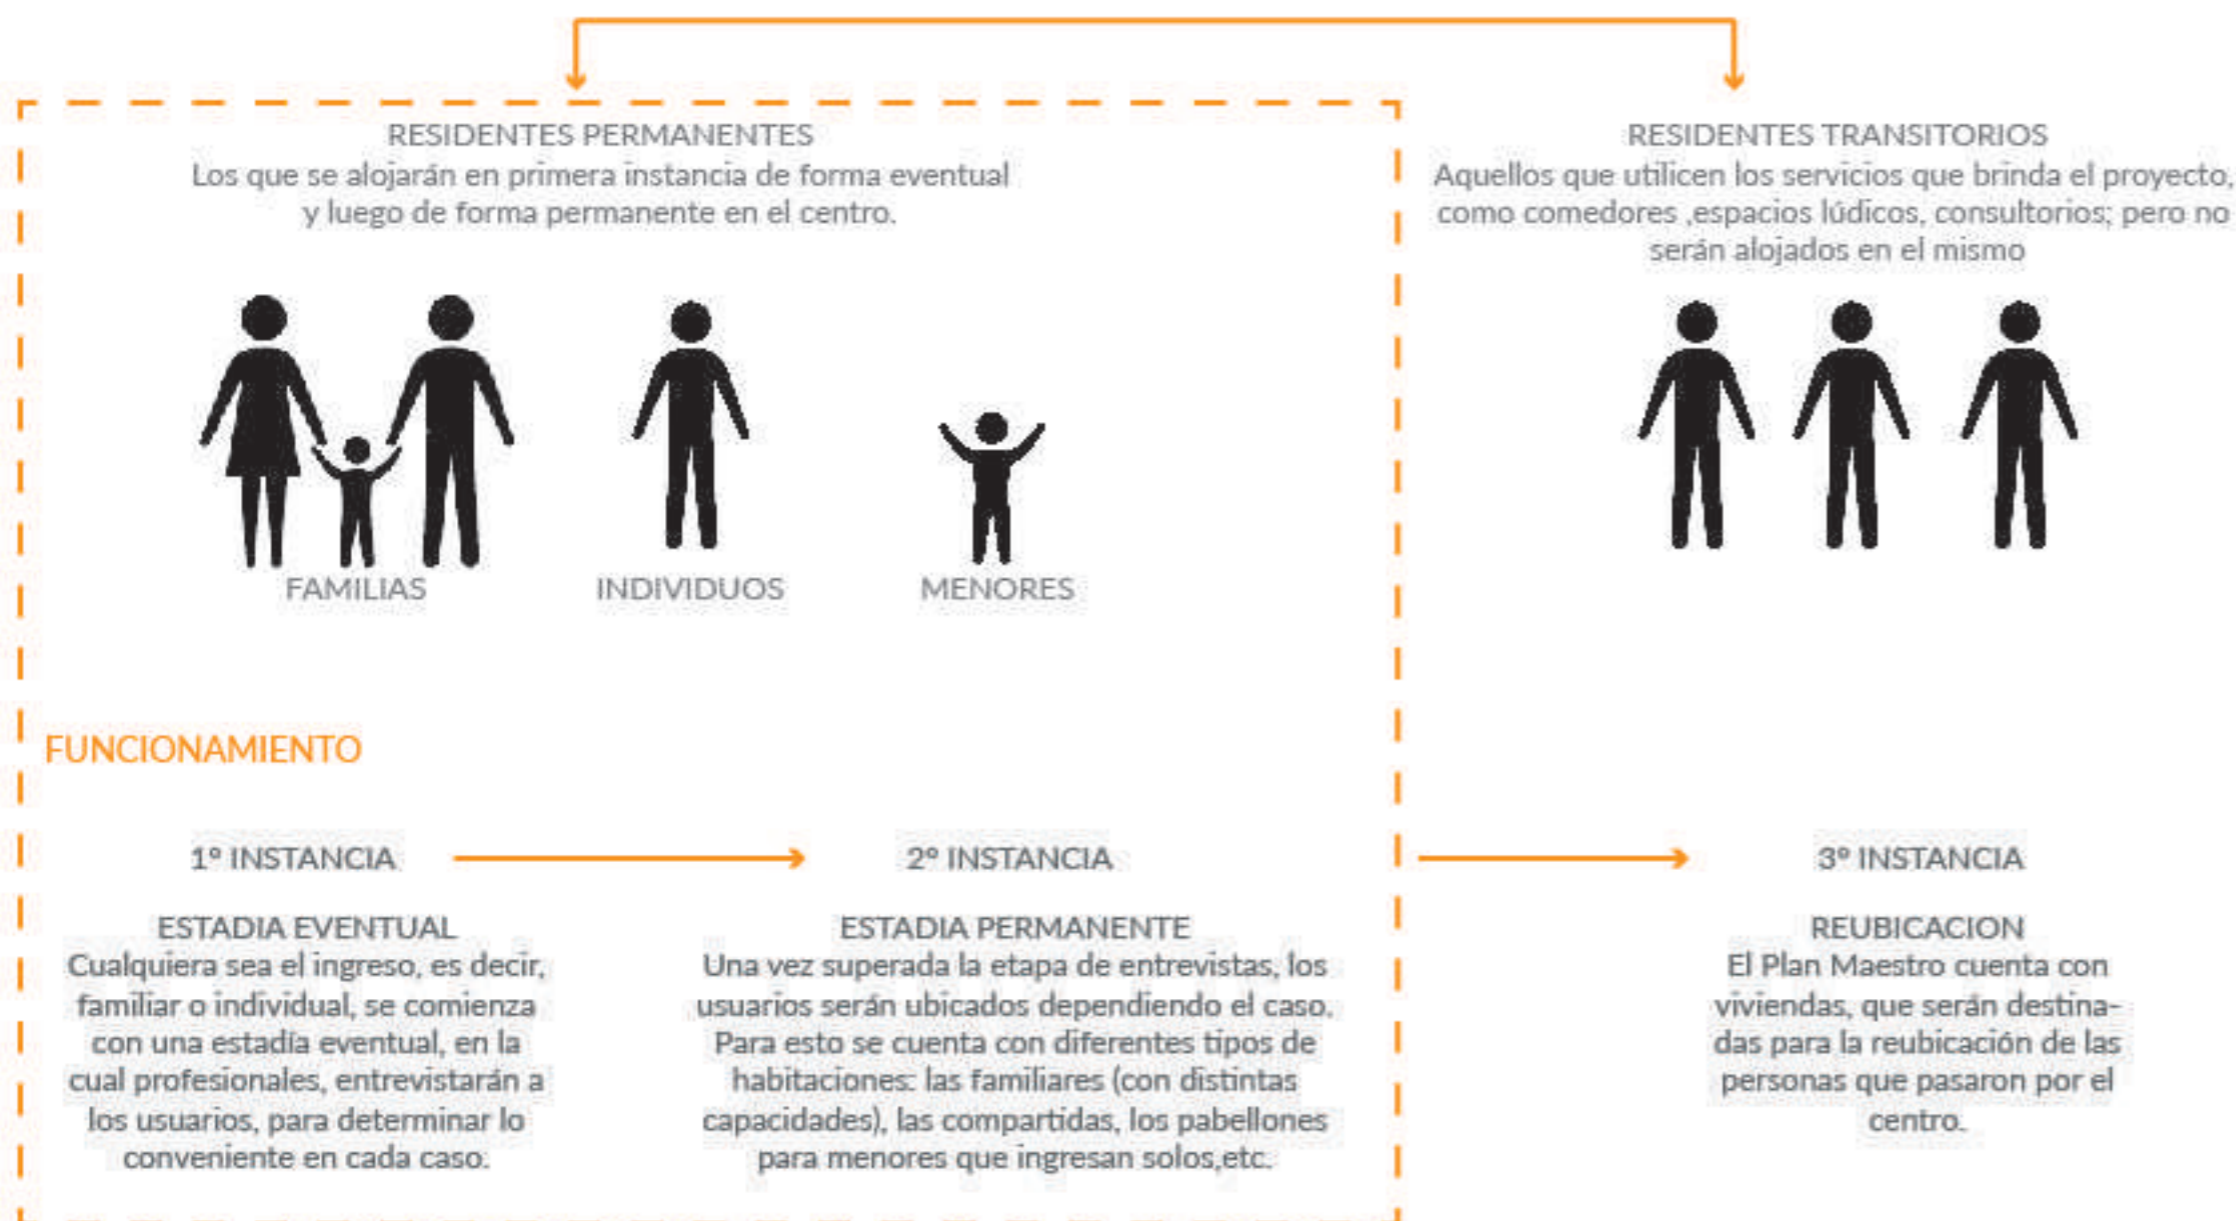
RESIDENTES PERMANENTES
Los que se alojarán en primera instancia de forma eventual y luego de forma permanente en el centro.

RESIDENTES TRANSITORIOS
Aquellos que utilicen los servicios que brinda el proyecto, como comedores ,espacios lúdicos, consultorios; pero no serán alojados en el mismo

FAMILIAS

INDIVIDUOS

MENORES

FUNCIONAMIENTO

1º INSTANCIA

ESTADIA EVENTUAL
Cualquiera sea el ingreso, es decir, familiar o individual, se comienza con una estadía eventual, en la cual profesionales, entrevistarán a los usuarios, para determinar lo conveniente en cada caso.

2º INSTANCIA

ESTADIA PERMANENTE
Una vez superada la etapa de entrevistas, los usuarios serán ubicados dependiendo el caso. Para esto se cuenta con diferentes tipos de habitaciones: las familiares (con distintas capacidades), las compartidas, los pabellones para menores que ingresan solos,etc.

3º INSTANCIA

REUBICACION
El Plan Maestro cuenta con viviendas, que serán destinadas para la reubicación de las personas que pasaron por el centro.